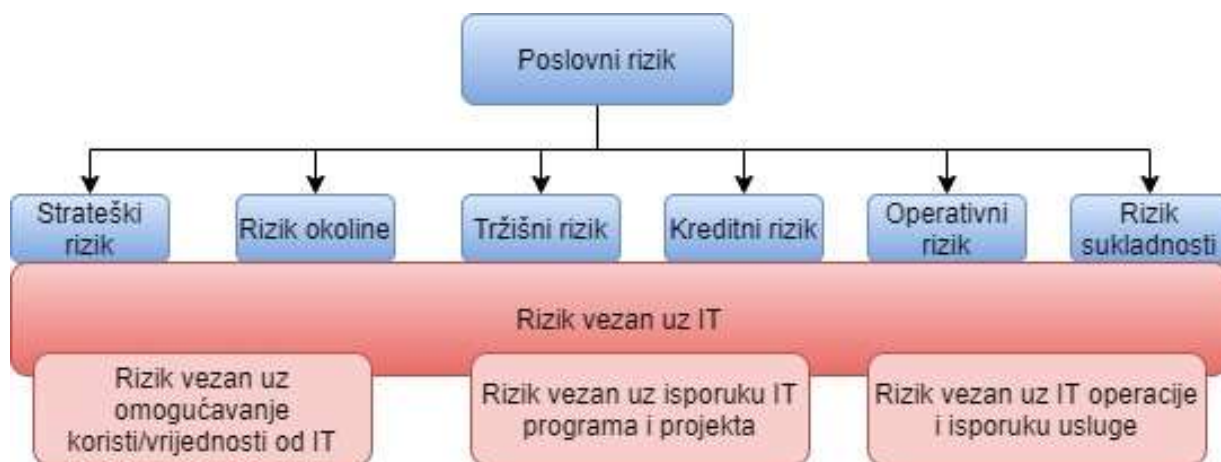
Poslovni rizik

Strateški rizik

Rizik okoline

Tržišni rizik

Kreditni rizik

Operativni rizik

Rizik sukladnosti

Rizik vezan uz IT

Rizik vezan uz omogućavanje koristi/vrijednosti od IT

Rizik vezan uz isporuku IT programa i projekta

Rizik vezan uz IT operacije i isporuku usluge